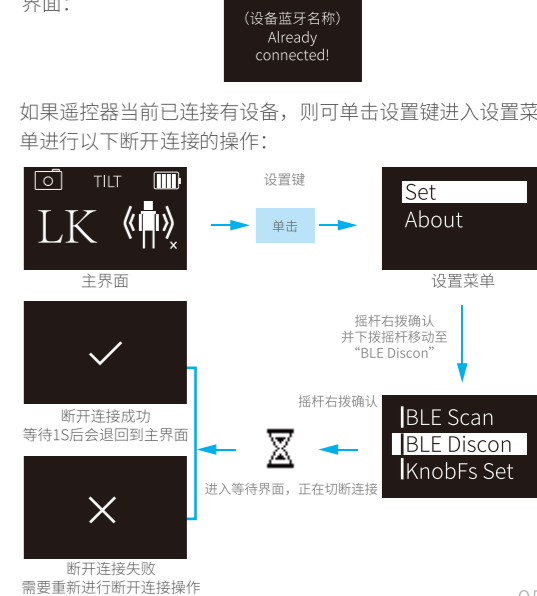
界面：

（设备蓝牙名称）
Already
connected!

如果遥控器当前已连接有设备，则可单击设置键进入设置菜单进行以下断开连接的操作：

TILT

LK

主界面

设置键

单击

Set
About

设置菜单

摇杆右拨确认
并下拨摇杆移动至
“BLE Discon”

摇杆右拨确认

BLE Scan
BLE Discon
KnobFs Set

进入等待界面，正在切断连接

断开连接成功
等待1S后会退回到主界面

断开连接失败
需要重新进行断开连接操作